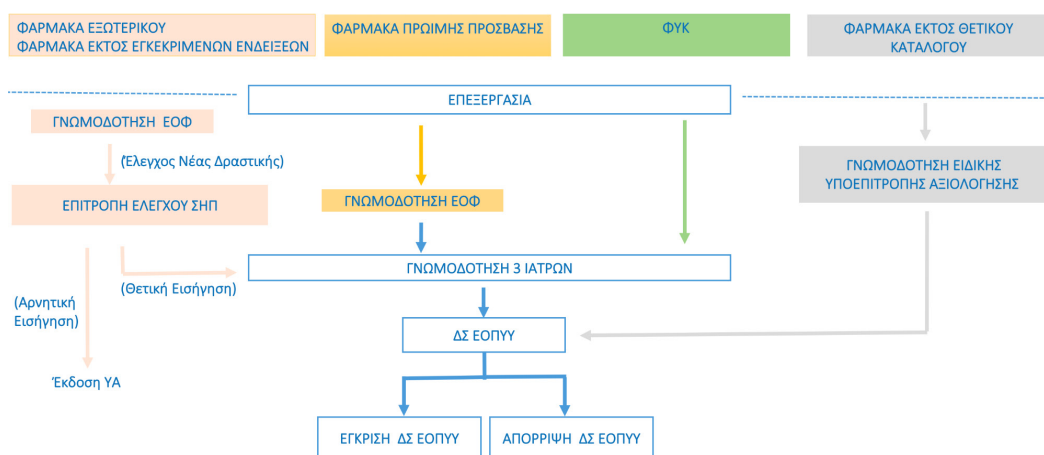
ΦΑΡΜΑΚΑ ΕΞΩΤΕΡΙΚΟΥ
ΦΑΡΜΑΚΑ ΕΚΤΟΣ ΕΓΚΕΚΡΙΜΕΝΩΝ ΕΝΔΕΙΞΕΩΝ

ΦΑΡΜΑΚΑ ΠΡΩΙΜΗΣ ΠΡΟΣΒΑΣΗΣ

ΦΥΚ

ΦΑΡΜΑΚΑ ΕΚΤΟΣ ΘΕΤΙΚΟΥ ΚΑΤΑΛΟΓΟΥ

ΕΠΕΞΕΡΓΑΣΙΑ

ΓΝΩΜΟΔΟΤΗΣΗ ΕΟΦ

(Έλεγχος Νέας Δραστικής)

ΕΠΙΤΡΟΠΗ ΕΛΕΓΧΟΥ ΣΗΠ

ΓΝΩΜΟΔΟΤΗΣΗ ΕΟΦ

ΓΝΩΜΟΔΟΤΗΣΗ ΕΙΔΙΚΗΣ ΥΠΟΕΠΙΤΡΟΠΗΣ ΑΞΙΟΛΟΓΗΣΗΣ

(Θετική Εισήγηση)

ΓΝΩΜΟΔΟΤΗΣΗ 3 ΙΑΤΡΩΝ

(Αρνητική Εισήγηση)

ΔΣ ΕΟΠΥΥ

Έκδοση ΥΑ

ΕΓΚΡΙΣΗ ΔΣ ΕΟΠΥΥ

ΑΠΟΡΡΙΨΗ ΔΣ ΕΟΠΥΥ